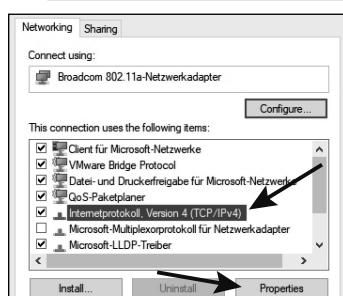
Networking Sharing

Connect using:

Broadcom 802.11a-Netzwerkadapter

Configure...

This connection uses the following items:

Client für Microsoft-Netzwerke
VMware Bridge Protocol
Datei- und Druckerfreigabe für Microsoft-Netzwerke
QoS-Paketplaner
Internetprotokoll, Version 4 (TCP/IPv4)
Microsoft-Multiplexorprotokoll für Netzwerkadapter
Microsoft-LLDP-Treiber

Install... Uninstall Properties